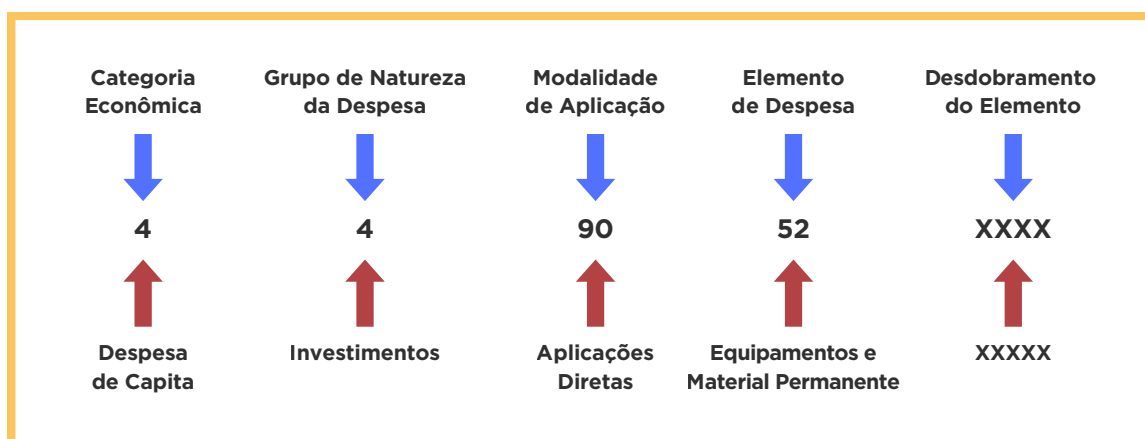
Categoria Econômica

4

Despesa de Capita

Grupo de Natureza da Despesa

4

Investimentos

Modalidade de Aplicação

90

Aplicações Diretas

Elemento de Despesa

52

Equipamentos e Material Permanente

Desdobramento do Elemento

XXXX

XXXXX